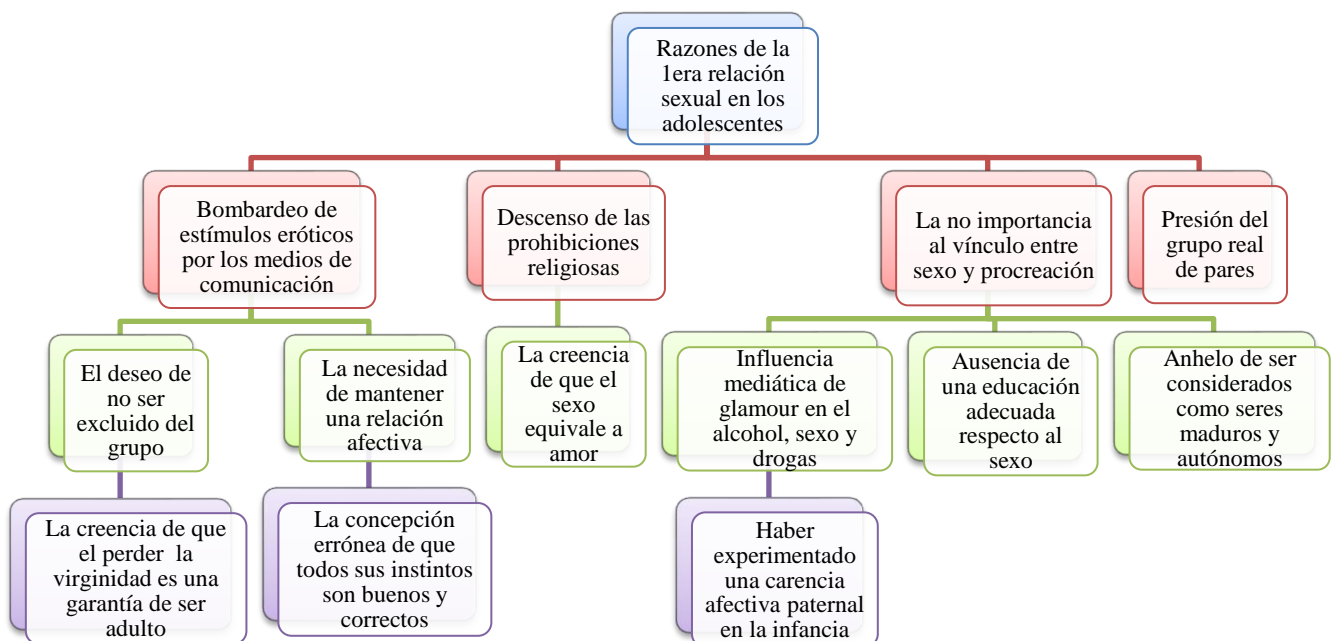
Razones de la 1era relación sexual en los adolescentes

Bombardeo de estímulos eróticos por los medios de comunicación

Descenso de las prohibiciones religiosas

La no importancia al vínculo entre sexo y procreación

Presión del grupo real de pares

El deseo de no ser excluido del grupo

La necesidad de mantener una relación afectiva

La creencia de que el sexo equivale a amor

Influencia mediática de glamour en el alcohol, sexo y drogas

Ausencia de una educación adecuada respecto al sexo

Anhelo de ser considerados como seres maduros y autónomos

La creencia de que el perder la virginidad es una garantía de ser adulto

La concepción errónea de que todos sus instintos son buenos y correctos

Haber experimentado una carencia afectiva paternal en la infancia